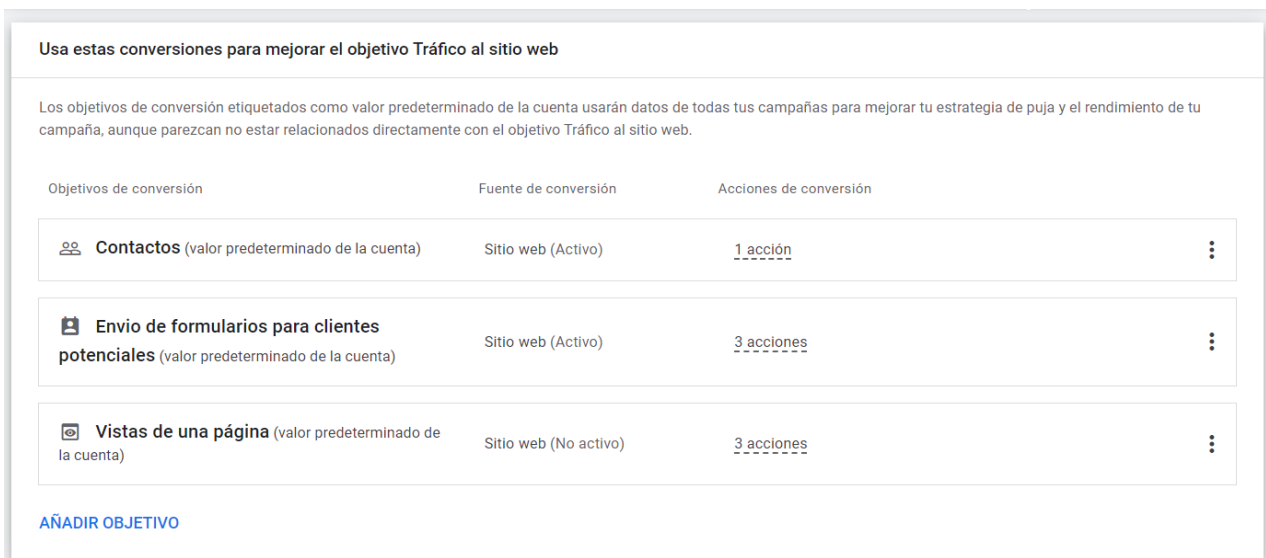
Usa estas conversiones para mejorar el objetivo Tráfico al sitio web

Los objetivos de conversión etiquetados como valor predeterminado de la cuenta usarán datos de todas tus campañas para mejorar tu estrategia de puja y el rendimiento de tu campaña, aunque parezcan no estar relacionados directamente con el objetivo Tráfico al sitio web.

| Objetivos de conversión | Fuente de conversión | Acciones de conversión |
|---|---|---|
| Contactos (valor predeterminado de la cuenta) | Sitio web (Activo) | 1 acción |
| Envio de formularios para clientes potenciales (valor predeterminado de la cuenta) | Sitio web (Activo) | 3 acciones |
| Vistas de una página (valor predeterminado de la cuenta) | Sitio web (No activo) | 3 acciones |

AÑADIR OBJETIVO